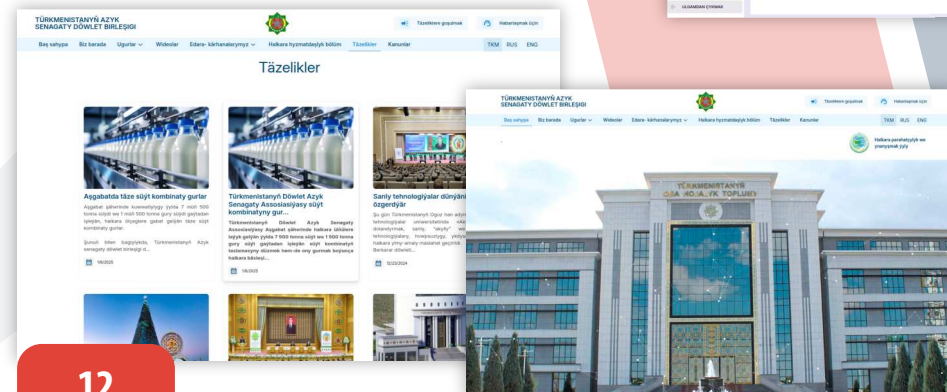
ULGAMDAN ÇYKMAK

TÜRKMENISTANYŇ AZYK SENAGATY DÖWLET BIRLEŞIGI

Täzeliklere goşulmak

Habarlaşmak üçin

Baş sahypa Biz barada Ugurlar Wideolar Edara- kärhanalarymyz Halkara hyzmatdaşlyk bölüm Täzelikler Kanunlar

TKM RUS ENG

Täzelikler

Aşgabatda täze süýt kombinaty gurlar

Aşgabat şäherinde kuwwatlylygy ýylda 7 müň 500 tonna süýt we 1 müň 500 tonna gury süýt gaýtadan işlejek, halkara ölçeglere gabat gelýän täze süýt kombinaty gurlar.

Şunuň bilen baglylykda, Türkmenistanyň Azyk senagaty döwlet birleşigi d...

1/6/2025

Türkmenistanyň Döwlet Azyk Senagaty Assosiasiýasy süýt kombinatyny gur...

Türkmenistanyň Döwlet Azyk Senagaty Assosiasiýasy Aşgabat şäherinde halkara ölçeglere laýyk gelýän ýylda 7 500 tonna süýt we 1 500 tonna gury süýt gaýtadan işlejek süýt kombinatyň taslamasyny düzmek hem-de ony gurmak boýunça halkara bäsleşi...

1/6/2025

Sanly tehnologiýalar dünýäni özgerdýär

Şu gün Türkmenistanyň Oguz han adyndaky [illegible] tehnologiýalar uniwersitetinde «A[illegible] döwrebaplaşdyrmak, sanly, "akylly" we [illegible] tehnologiýalary, inowasiýalary, ylmy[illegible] halkara ylmy-amaly maslahat geçirildi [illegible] Berkarar döwleti...

12/22/2024

TÜRKMENISTANYŇ AZYK SENAGATY DÖWLET BIRLEŞIGI

Täzeliklere goşulmak

Habarlaşmak üçin

Baş sahypa Biz barada Ugurlar Wideolar Edara- kärhanalarymyz Halkara hyzmatdaşlyk bölüm Täzelikler Kanunlar

TKM RUS ENG

Halkara parahatçylyk we ynanyşmak ýyly

TÜRKMENISTANYŇ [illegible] AZYK TOPLUMY

12